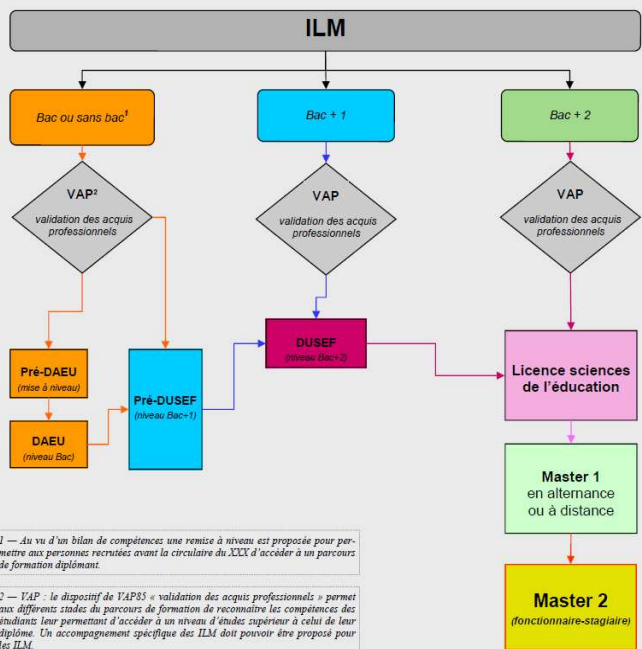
ILM

Bac ou sans bac$^1$

Bac + 1

Bac + 2

VAP²
validation des acquis professionnels

VAP
validation des acquis professionnels

VAP
validation des acquis professionnels

Pré-DAEU
(mise à niveau)

DAEU
(niveau Bac)

Pré-DUSEF
(niveau Bac+1)

DUSEF
(niveau Bac+2)

Licence sciences de l'éducation

Master 1
en alternance
ou à distance

Master 2
(fonctionnaire-stagiaire)

1 — Au vu d'un bilan de compétences une remise à niveau est proposée pour permettre aux personnes recrutées avant la circulaire du XXX d'accéder à un parcours de formation diplômant.

2 — VAP : le dispositif de VAP85 « validation des acquis professionnels » permet aux différents stades du parcours de formation de reconnaître les compétences des étudiants leur permettant d'accéder à un niveau d'études supérieur à celui de leur diplôme. Un accompagnement spécifique des ILM doit pouvoir être proposé pour les ILM.